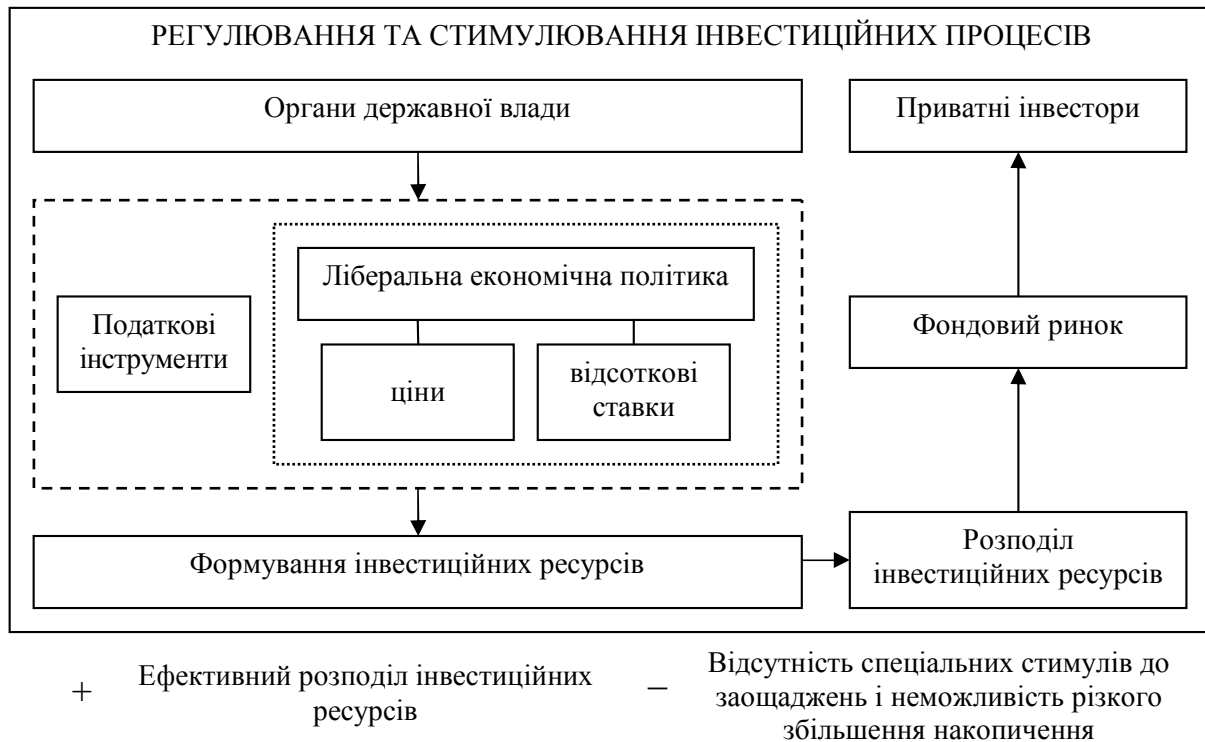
РЕГУЛЮВАННЯ ТА СТИМУЛЮВАННЯ ІНВЕСТИЦІЙНИХ ПРОЦЕСІВ

Органи державної влади

Приватні інвестори

Податкові інструменти

Ліберальна економічна політика

ціни

відсоткові ставки

Фондовий ринок

Формування інвестиційних ресурсів

Розподіл інвестиційних ресурсів

+ Ефективний розподіл інвестиційних ресурсів

− Відсутність спеціальних стимулів до заощаджень і неможливість різкого збільшення накопичення